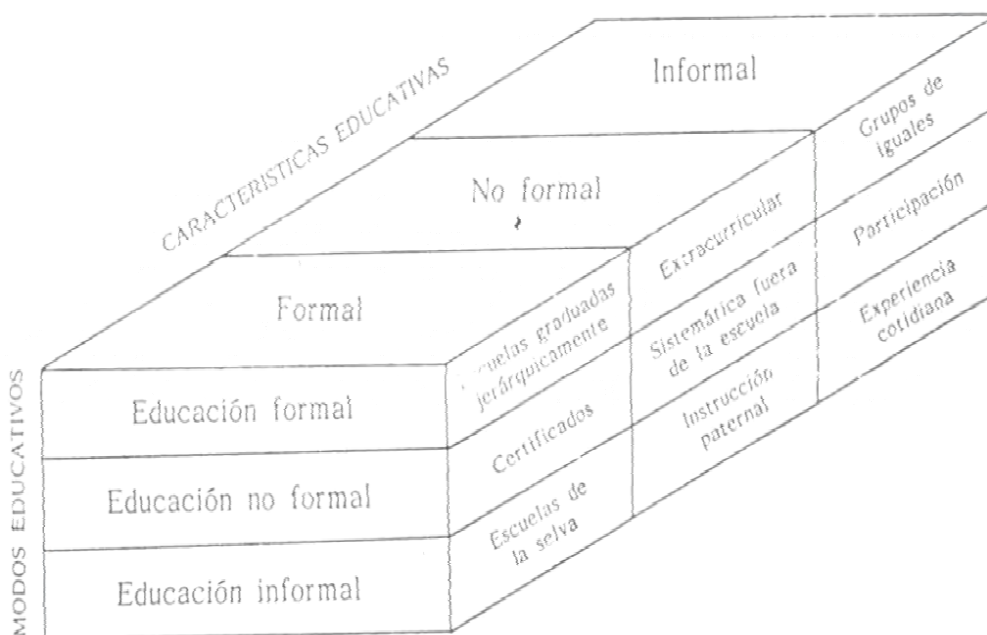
CARACTERISTICAS EDUCATIVAS

Informal

No formal

Formal

Grupos de iguales

Participación

Experiencia cotidiana

Extracurricular

Sistemática fuera de la escuela

Instrucción paternal

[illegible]cuelas graduadas jerárquicamente

Certificados

Escuelas de la selva

MODOS EDUCATIVOS

Educación formal

Educación no formal

Educación informal